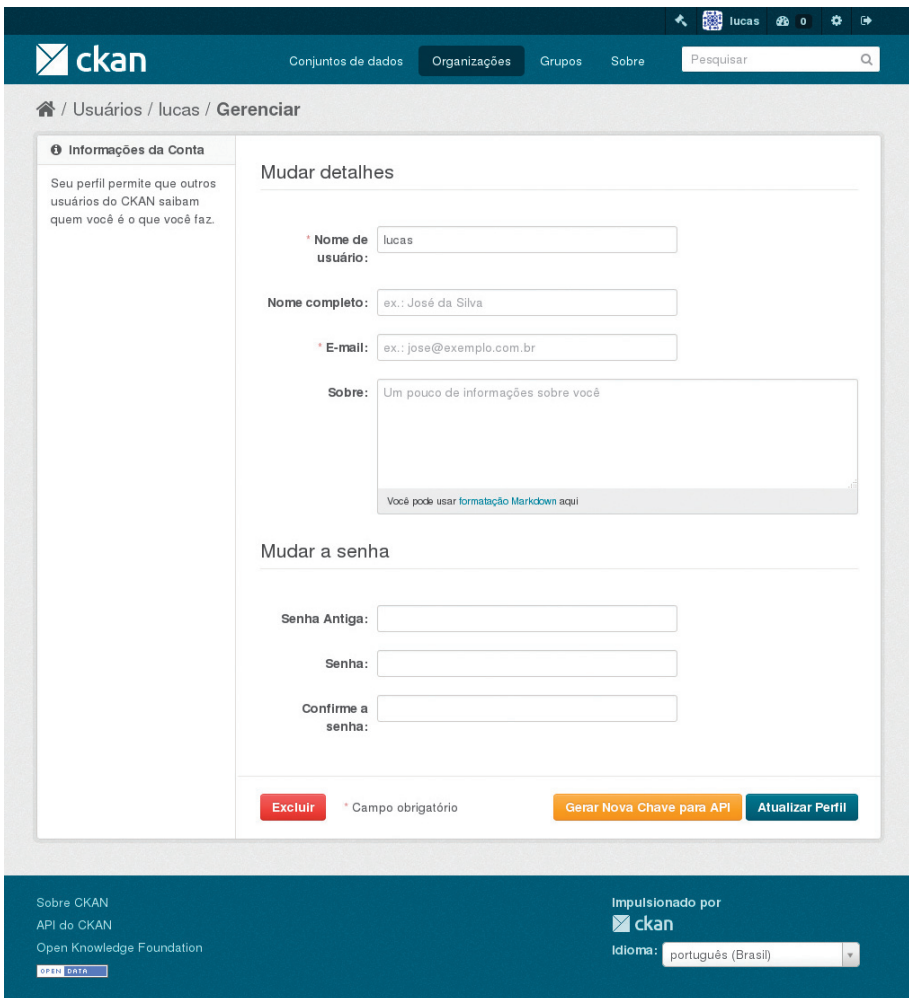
lucas 0

ckan

Conjuntos de dados Organizações Grupos Sobre Pesquisar

/ Usuários / lucas / Gerenciar

Informações da Conta

Seu perfil permite que outros usuários do CKAN saibam quem você é o que você faz.

Mudar detalhes

* Nome de usuário: lucas

Nome completo: ex.: José da Silva

* E-mail: ex.: jose@exemplo.com.br

Sobre: Um pouco de informações sobre você

Você pode usar formatação Markdown aqui

Mudar a senha

Senha Antiga:

Senha:

Confirme a senha:

Excluir * Campo obrigatório Gerar Nova Chave para API Atualizar Perfil

Sobre CKAN
API do CKAN
Open Knowledge Foundation
OPEN DATA

Impulsionado por
ckan
Idioma: português (Brasil)